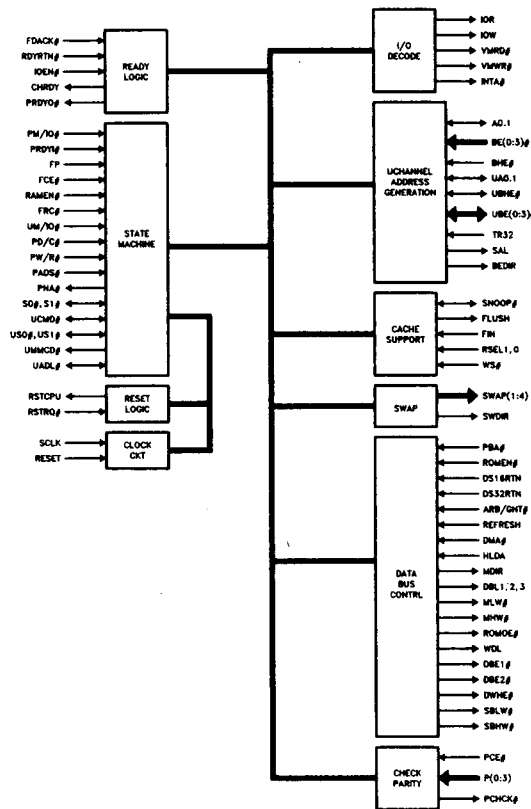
FDACK#
RDYRTN#
IOEN#
CHRDY
PRDYO#

READY LOGIC

PM/IO#
PRDYI#
FP
FCE#
RAMEN#
FRC#
UM/IO#
PD/C#
PW/R#
PADS#
PNA#
S0#, S1#
UCMD#
US0#, US1#
UMMCD#
UADL#

STATE MACHINE

RSTCPU
RSTRQ#

RESET LOGIC

SCLK
RESET

CLOCK CKT

I/O DECODE

IOR
IOW
YMRD#
VMWR#
INTA#

UCHANNEL ADDRESS GENERATION

A0,1
BE(0:3)#
BHE#
UA0,1
UBHE#
UBE(0:3)
TR32
SAL
BEDIR

CACHE SUPPORT

SNOOP#
FLUSH
FIN
RSEL1,0
WS#

SWAP

SWAP(1:4)
SWDIR

DATA BUS CONTRL

PBA#
ROMEN#
DS16RTN
DS32RTN
ARB/GNT#
REFRESH
DMA#
HLDA
MDIR
DBL1,2,3
MLW#
MHW#
ROMOE#
WDL
DBE1#
DBE2#
DWHE#
SBLW#
SBHW#

CHECK PARITY

PCE#
P(0:3)
PCHCK#